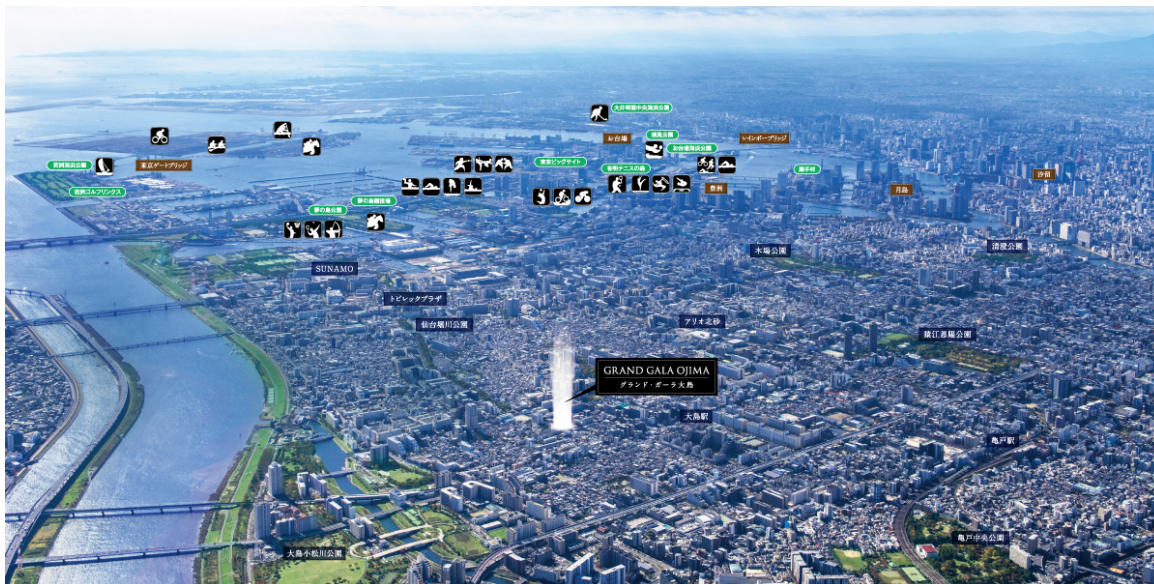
大井埠頭中央海浜公園
お台場
潮風公園
レインボーブリッジ
お台場海浜公園
東京ビッグサイト
有明テニスの森
豊洲
勝どき
月島
汐留
若洲海浜公園
東京ゲートブリッジ
若洲ゴルフリンクス
夢の島公園
夢の島競技場
SUNAMO
トピレックプラザ
仙台堀川公園
木場公園
清澄公園
アリオ北砂
猿江恩賜公園
GRAND GALA OJIMA
グランド・ガーラ大島
大島駅
亀戸駅
大島小松川公園
亀戸中央公園